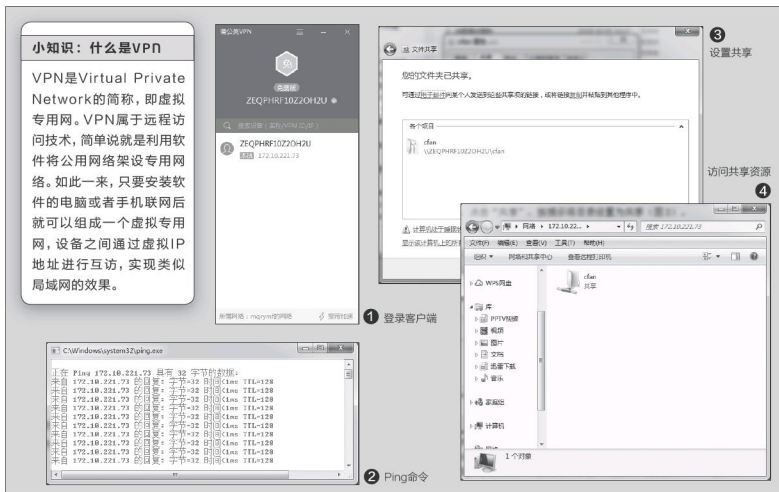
小知识：什么是VPN

VPN是Virtual Private Network的简称，即虚拟专用网。VPN属于远程访问技术，简单说就是利用软件将公用网络架设专用网络。如此一来，只要安装软件的电脑或者手机联网后就可以组成一个虚拟专用网，设备之间通过虚拟IP地址进行互访，实现类似局域网的效果。

蒲公英VPN
ZEQPHRF10Z2OH2U
搜索设备（名字/VPN IP/人）
ZEQPHRF10Z2OH2U
172.10.221.73
所属网络：mqzyml的网络

1 登录客户端

文件共享
您的文件夹已共享。
可通过电子邮件向某个人发送到这些共享项的链接，或将链接复制并粘贴到其他程序中。
各个项目
cfan
\\ZEQPHRF10Z2OH2U\cfan
此计算机处于睡眠状态
显示该计算机上的所有网络共享。

3 设置共享

访问共享资源
4

网络 ▸ 172.10.22... ▸
搜索 172.10.221.73
文件(F) 编辑(E) 查看(V) 工具(T) 帮助(H)
组织 ▾ 网络和共享中心 查看远程打印机
WPS网盘
库
PPTV视频
视频
图片
文档
迅雷下载
音乐
家庭组
计算机
cfan
共享
1 个对象

C:\Windows\system32\ping.exe
正在 Ping 172.10.221.73 具有 32 字节的数据:
来自 172.10.221.73 的回复: 字节=32 时间<1ms TTL=128
来自 172.10.221.73 的回复: 字节=32 时间<1ms TTL=128
来自 172.10.221.73 的回复: 字节=32 时间<1ms TTL=128
来自 172.10.221.73 的回复: 字节=32 时间<1ms TTL=128
来自 172.10.221.73 的回复: 字节=32 时间<1ms TTL=128
来自 172.10.221.73 的回复: 字节=32 时间<1ms TTL=128
来自 172.10.221.73 的回复: 字节=32 时间<1ms TTL=128
来自 172.10.221.73 的回复: 字节=32 时间<1ms TTL=128
来自 172.10.221.73 的回复: 字节=32 时间<1ms TTL=128
来自 172.10.221.73 的回复: 字节=32 时间<1ms TTL=128
来自 172.10.221.73 的回复: 字节=32 时间<1ms TTL=128
来自 172.10.221.73 的回复: 字节=32 时间<1ms TTL=128

2 Ping命令